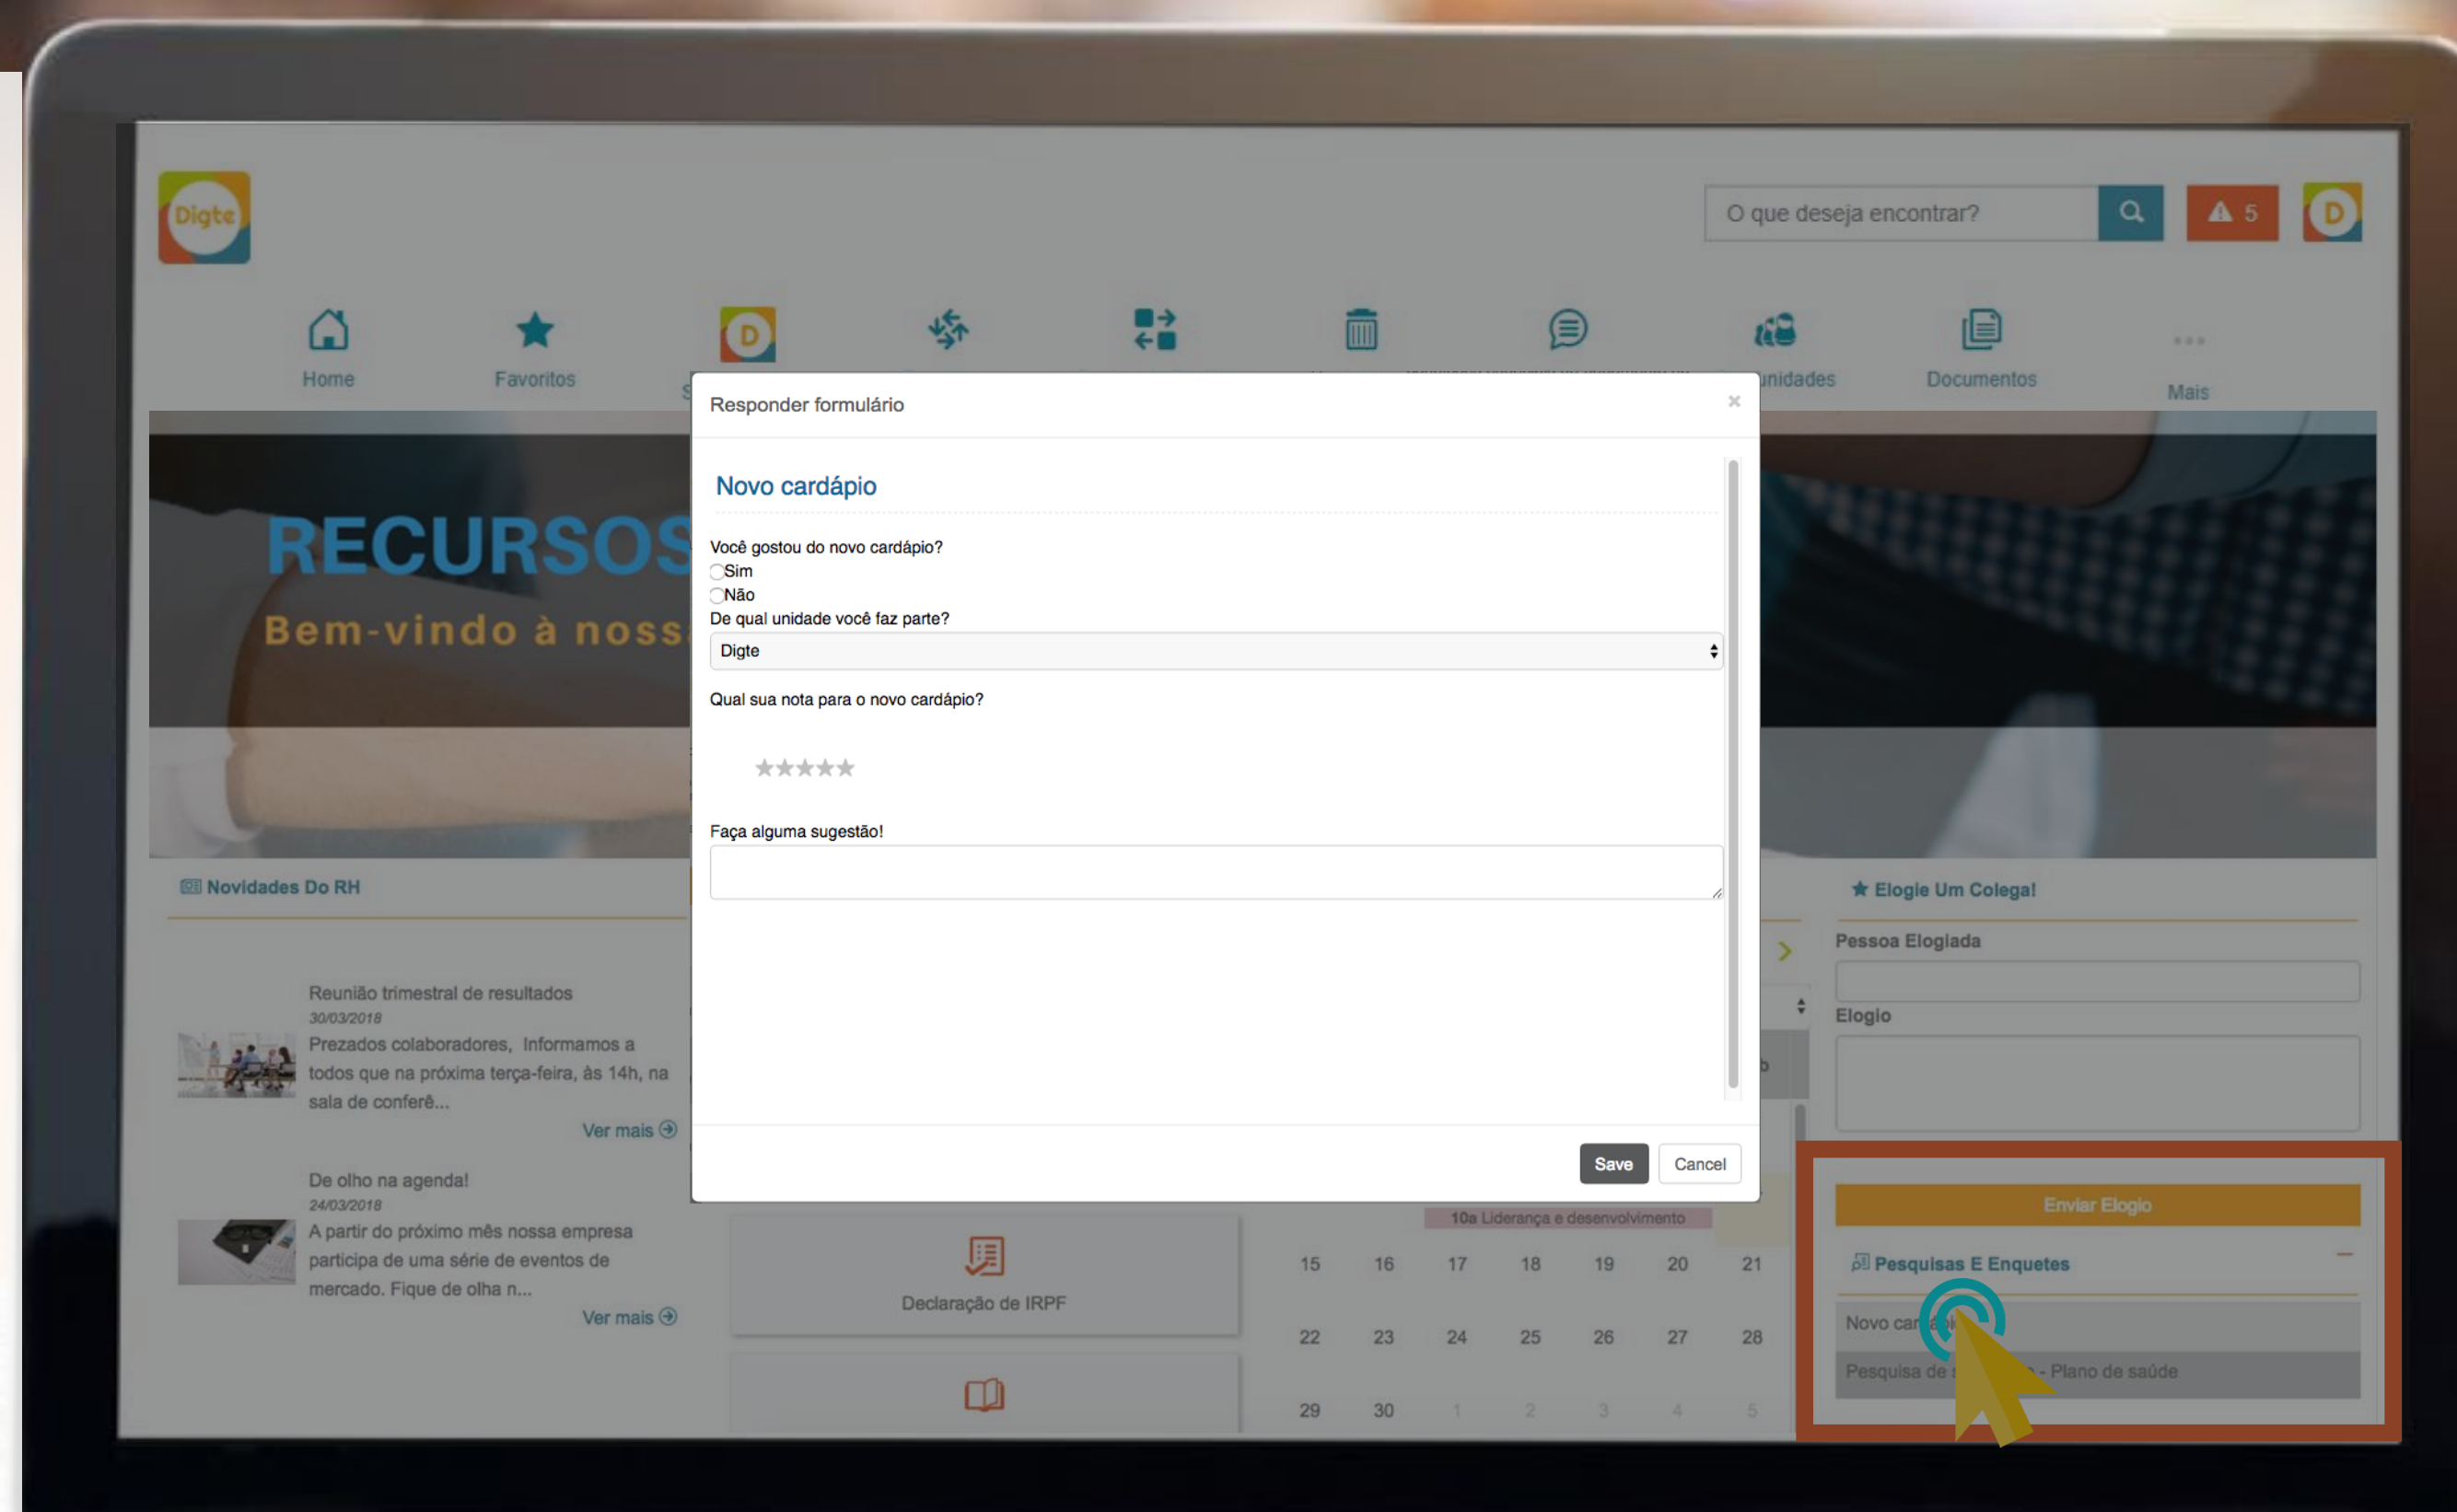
Digte

O que deseja encontrar?

5

D

Home

Favoritos

D

unidades

Documentos

Mais

RECURSOS

Bem-vindo à noss

Responder formulário

×

Novo cardápio

Você gostou do novo cardápio?

Sim

Não

De qual unidade você faz parte?

Digte

Qual sua nota para o novo cardápio?

★★★★★

Faça alguma sugestão!

Save

Cancel

Novidades Do RH

Reunião trimestral de resultados

30/03/2018

Prezados colaboradores, Informamos a todos que na próxima terça-feira, às 14h, na sala de conferê...

Ver mais

De olho na agenda!

24/03/2018

A partir do próximo mês nossa empresa participa de uma série de eventos de mercado. Fique de olha n...

Ver mais

Declaração de IRPF

10a Liderança e desenvolvimento

| 15 | 16 | 17 | 18 | 19 | 20 | 21 |
|---|---|---|---|---|---|---|
| 22 | 23 | 24 | 25 | 26 | 27 | 28 |
| 29 | 30 | 1 | 2 | 3 | 4 | 5 |

Elogie Um Colega!

Pessoa Elogiada

Elogio

Enviar Elogio

Pesquisas E Enquetes

Novo car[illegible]

Pesquisa de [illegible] - Plano de saúde